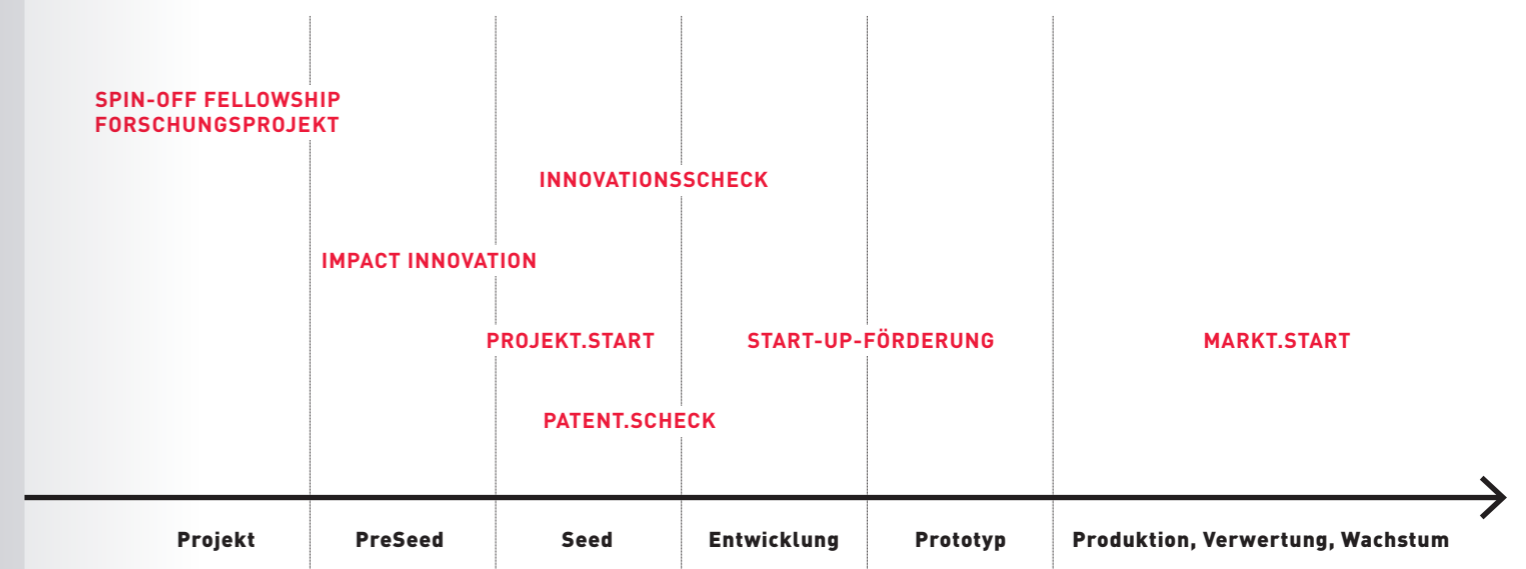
SPIN-OFF FELLOWSHIP
FORSCHUNGSPROJEKT

INNOVATIONSSCHECK

IMPACT INNOVATION

PROJEKT.START

START-UP-FÖRDERUNG

MARKT.START

PATENT.SCHECK

Projekt

PreSeed

Seed

Entwicklung

Prototyp

Produktion, Verwertung, Wachstum